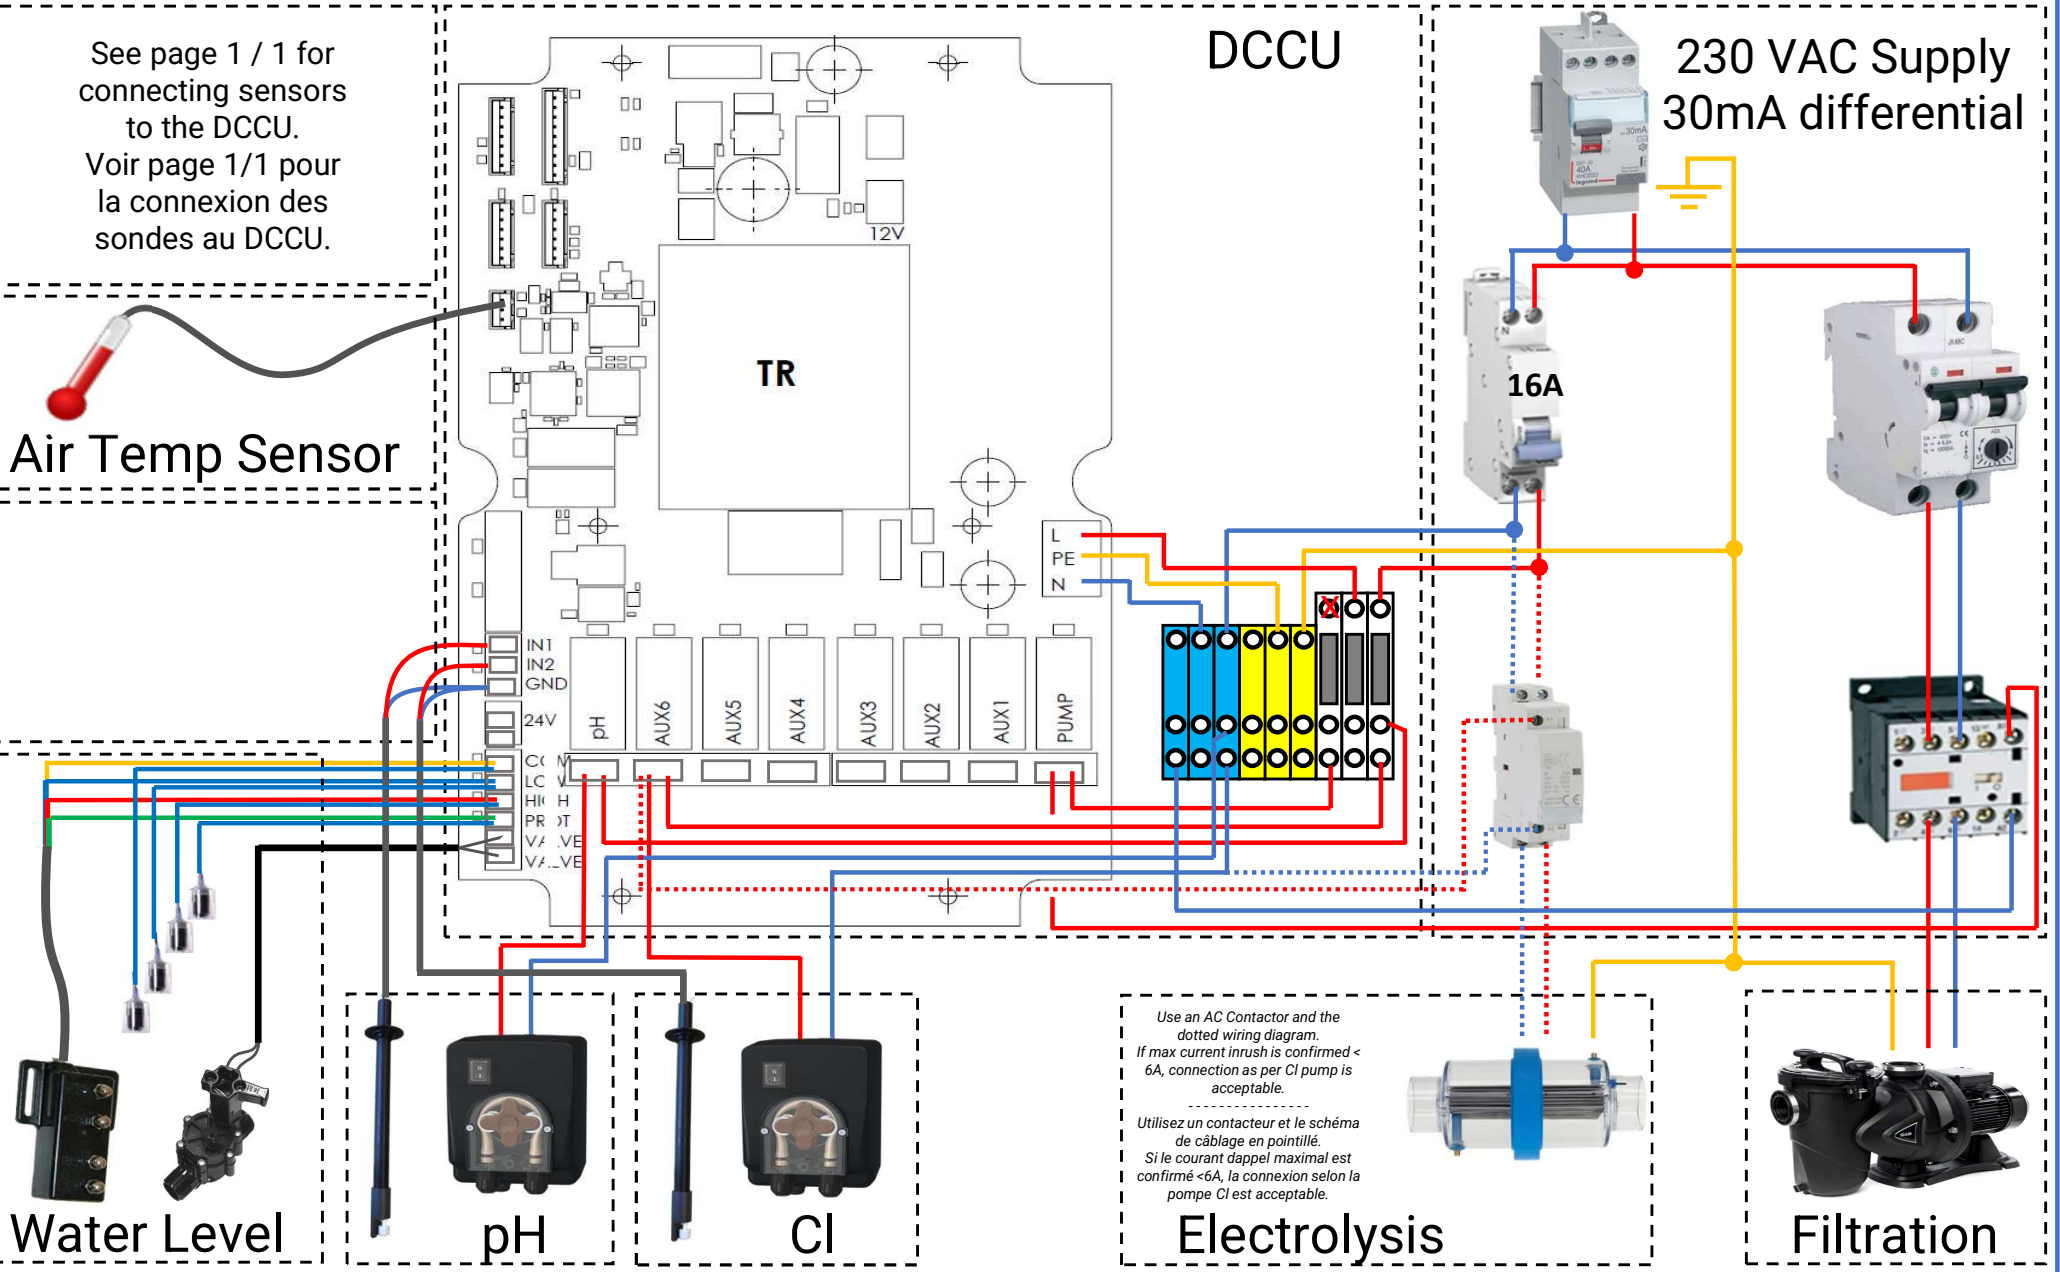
See page 1 / 1 for connecting sensors to the DCCU.
Voir page 1/1 pour la connexion des sondes au DCCU.

DCCU

230 VAC Supply
30mA differential

12V

TR

16A

Air Temp Sensor

L
PE
N

IN1
IN2
GND
24V
COM
LOW
HIGH
PROT
VALVE
VALVE

pH
AUX6
AUX5
AUX4
AUX3
AUX2
AUX1
PUMP

Use an AC Contactor and the dotted wiring diagram.
If max current inrush is confirmed < 6A, connection as per Cl pump is acceptable.

Utilisez un contacteur et le schéma de câblage en pointillé.
Si le courant dappel maximal est confirmé <6A, la connexion selon la pompe Cl est acceptable.

Water Level
pH
Cl
Electrolysis
Filtration